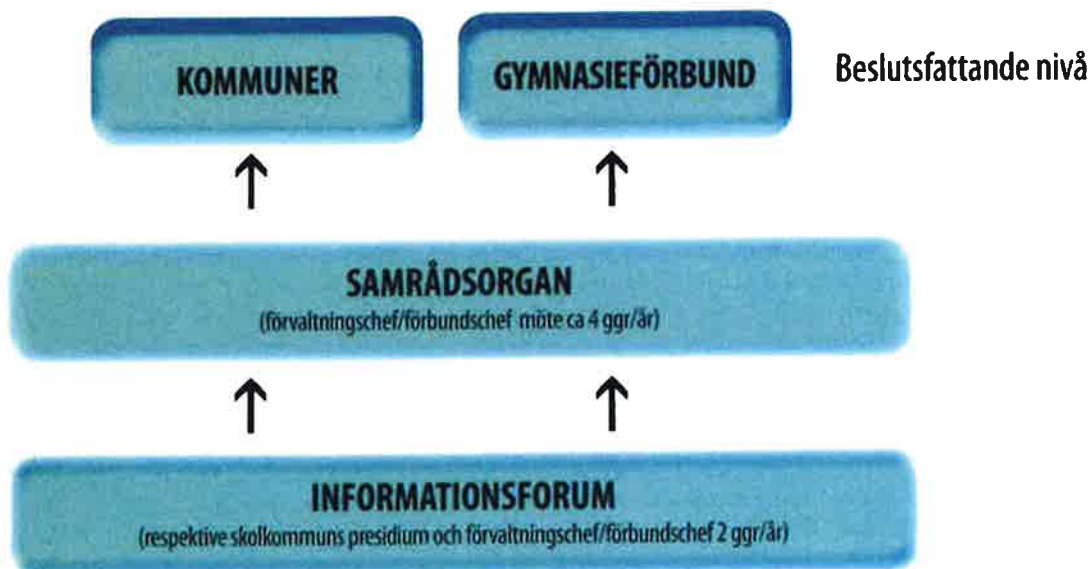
KOMMUNER

GYMNASIEFÖRBUND

Beslutsfattande nivå

SAMRÅDSORGAN
(förvaltningschef/förbundschef möte ca 4 ggr/år)

INFORMATIONSFORUM
(respektive skolkommuns presidium och förvaltningschef/förbundschef 2 ggr/år)